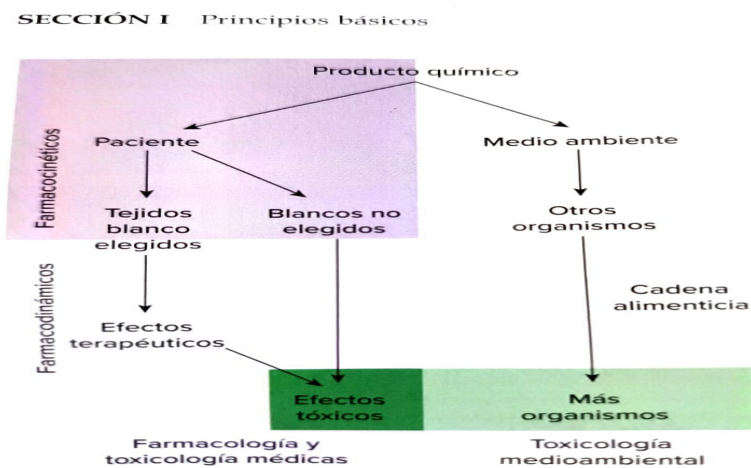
SECCIÓN I Principios básicos

Producto químico

Farmacocinéticos

Paciente

Medio ambiente

Tejidos blanco elegidos

Blancos no elegidos

Otros organismos

Farmacodinámicos

Cadena alimenticia

Efectos terapéuticos

Efectos tóxicos

Más organismos

Farmacología y toxicología médicas

Toxicología medioambiental